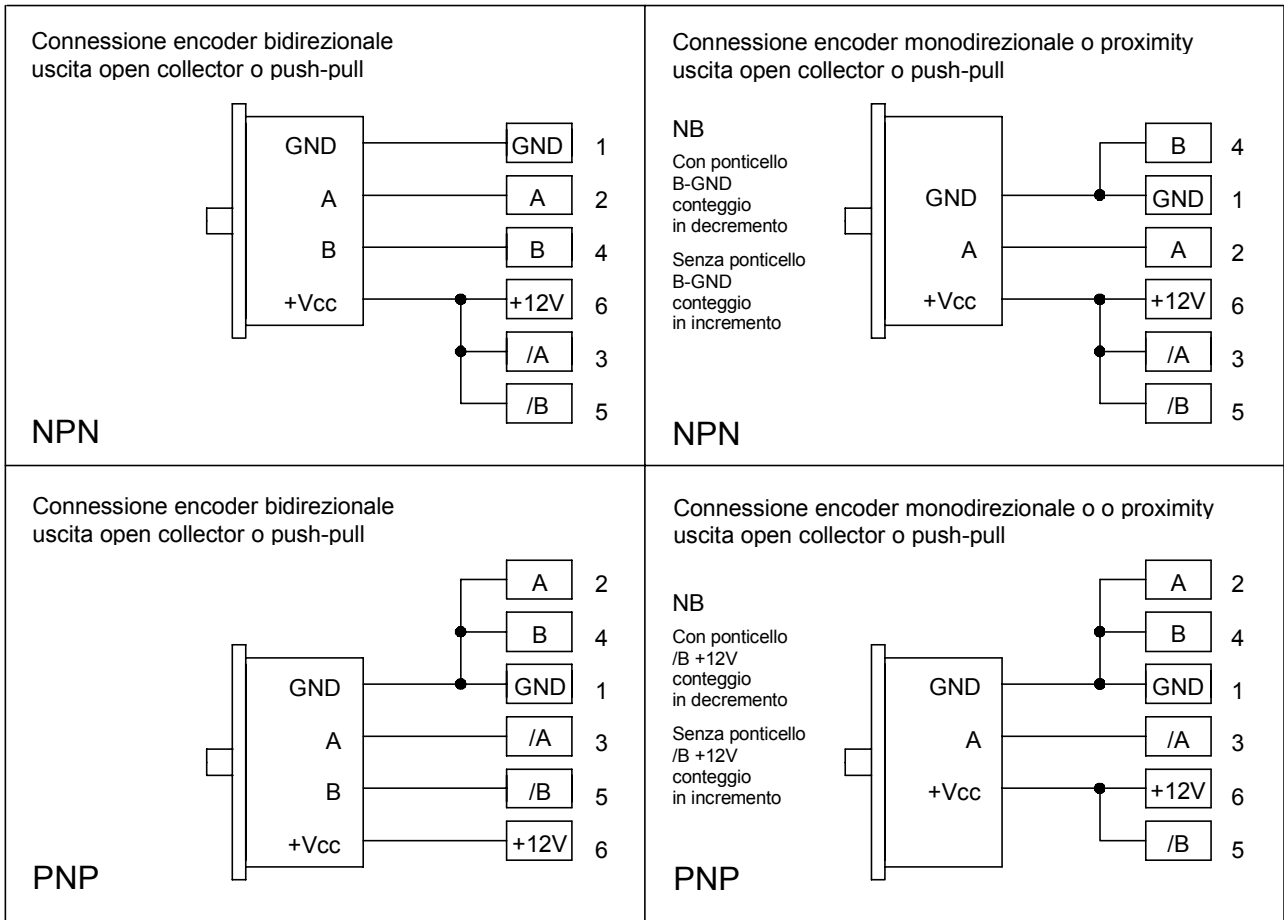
Connessione encoder bidirezionale
uscita open collector o push-pull

GND
A
B
+Vcc

GND 1
A 2
B 4
+12V 6
/A 3
/B 5

NPN

Connessione encoder monodirezionale o proximity
uscita open collector o push-pull

NB
Con ponticello B-GND conteggio in decremento
Senza ponticello B-GND conteggio in incremento

GND
A
+Vcc

B 4
GND 1
A 2
+12V 6
/A 3
/B 5

NPN

Connessione encoder bidirezionale
uscita open collector o push-pull

GND
A
B
+Vcc

A 2
B 4
GND 1
/A 3
/B 5
+12V 6

PNP

Connessione encoder monodirezionale o o proximity
uscita open collector o push-pull

NB
Con ponticello /B +12V conteggio in decremento
Senza ponticello /B +12V conteggio in incremento

GND
A
+Vcc

A 2
B 4
GND 1
/A 3
+12V 6
/B 5

PNP